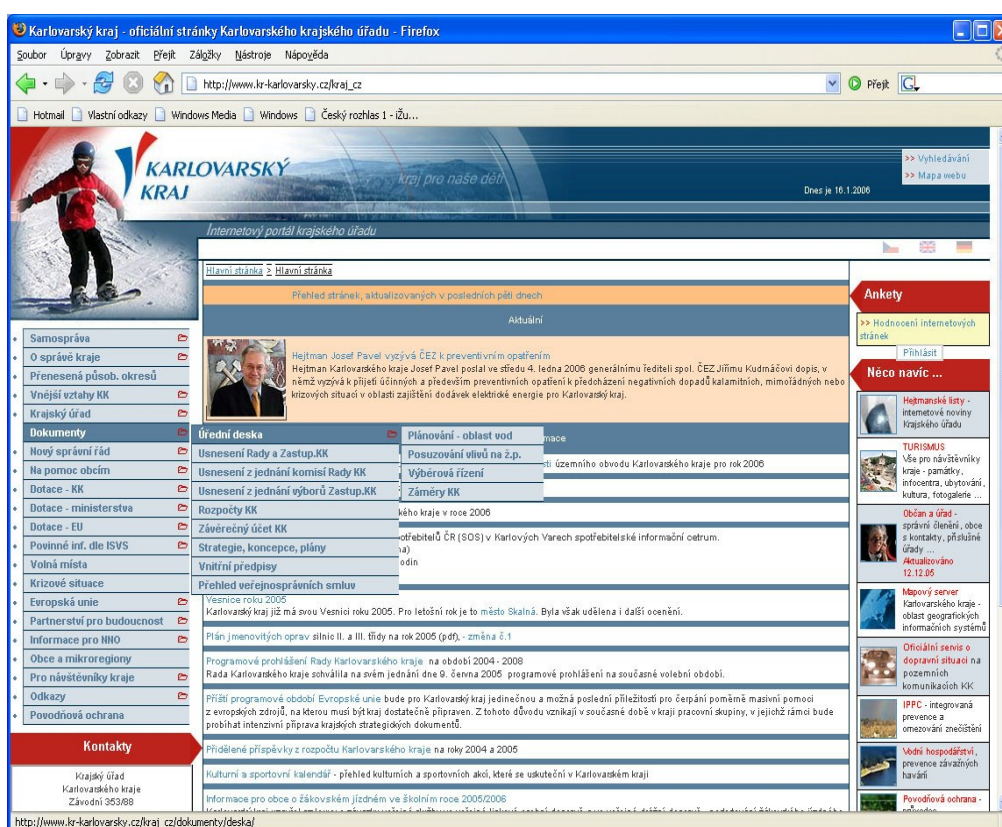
Karlovarský kraj - oficiální stránky Karlovarského krajského úřadu - Firefox

Soubor Úpravy Zobrazit Přejít Záložky Nástroje Nápověda

http://www.kr-karlovarsky.cz/kraj_cz

Přejít

Hotmail Vlastní odkazy Windows Media Windows Český rozhlas 1 - iŽu...

KARLOVARSKÝ KRAJ

kraj pro naše děti

>> Vyhledávání
>> Mapa webu

Dnes je 16.1.2006

Internetový portál krajského úřadu

Hlavní stránka > Hlavní stránka

Přehled stránek, aktualizovaných v posledních pěti dnech

Aktuální

Hejtman Josef Pavel vyzývá ČEZ k preventivním opatřením
Hejtman Karlovarského kraje Josef Pavel poslal ve středu 4. ledna 2006 generálnímu řediteli spol. ČEZ Jiřímu Kudrnáčovi dopis, v němž vyzývá k přijetí účinných a především preventivních opatření k předcházení negativních dopadů kalamitních, mimořádných nebo krizových situací v oblasti zajištění dodávek elektrické energie pro Karlovarský kraj.

Samospráva
O správě kraje
Přenesená působ. okresů
Vnější vztahy KK
Krajský úřad
Dokumenty
Nový správní řád
Na pomoc obcím
Dotace - KK
Dotace - ministerstva
Dotace - EU
Povinné inf. dle ISVS
Volná místa
Krizové situace
Evropská unie
Partnerství pro budoucnost
Informace pro NNO
Obce a mikroregiony
Pro návštěvníky kraje
Odkazy
Povodňová ochrana

Úřední deska
Usnesení Rady a Zastup.KK
Usnesení z jednání komisí Rady KK
Usnesení z jednání výborů Zastup.KK
Rozpočty KK
Závěrečný účet KK
Strategie, koncepce, plány
Vnitřní předpisy
Přehled veřejnoprávních smluv

Plánování - oblast vod
Posuzování vlivů na ž.p.
Výběrová řízení
Záměry KK

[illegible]mace

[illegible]sti územního obvodu Karlovarského kraje pro rok 2006

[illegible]ského kraje v roce 2006

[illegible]otřebitelů ČR (SOS) v Karlových Varech spotřebitelské informační cetrum.
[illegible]a)
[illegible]odin

Vesnice roku 2005
Karlovarský kraj již má svou Vesnici roku 2005. Pro letošní rok je to město Skalná. Byla však udělena i další ocenění.

Plán jmenovitých oprav silnic II. a III. třídy na rok 2005 (pdf). - změna č.1

Programové prohlášení Rady Karlovarského kraje na období 2004 - 2008
Rada Karlovarského kraje schválila na svém jednání dne 9. června 2005 programové prohlášení na současné volební období.

Příští programové období Evropské unie bude pro Karlovarský kraj jedinečnou a možná poslední příležitostí pro čerpání poměrně masivní pomoci z evropských zdrojů, na které musí být kraj dostatečně připraven. Z tohoto důvodu vznikají v současné době v kraji pracovní skupiny, v jejichž rámci bude probíhat intenzivní příprava krajských strategických dokumentů.

Přidělené příspěvky z rozpočtu Karlovarského kraje na roky 2004 a 2005

Kulturní a sportovní kalendář - přehled kulturních a sportovních akcí, které se uskuteční v Karlovarském kraji

Informace pro obce o žákovském jízdném ve školním roce 2005/2006

Kontakty

Krajský úřad
Karlovarského kraje
Závodní 353/88

Ankety

>> Hodnocení internetových stránek

Přihlásit

Něco navíc ...

Hejtmanské listy - internetové noviny Krajského úřadu

TURISMUS
Vše pro návštěvníky kraje - památky, infocentra, ubytování, kultura, fotogalerie ...

Občan a úřad - správní členění, obce s kontakty, příslušné úřady ...
Aktualizováno 12.12.05

Mapový server
Karlovarského kraje - oblast geografických informačních systémů

Oficiální servis o dopravní situaci na pozemních komunikacích KK

IPPC - integrovaná prevence a omezování znečištění

Vodní hospodářství, prevence závažných havárií

Povodňová ochrana - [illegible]

http://www.kr-karlovarsky.cz/kraj_cz/dokumenty/deska/